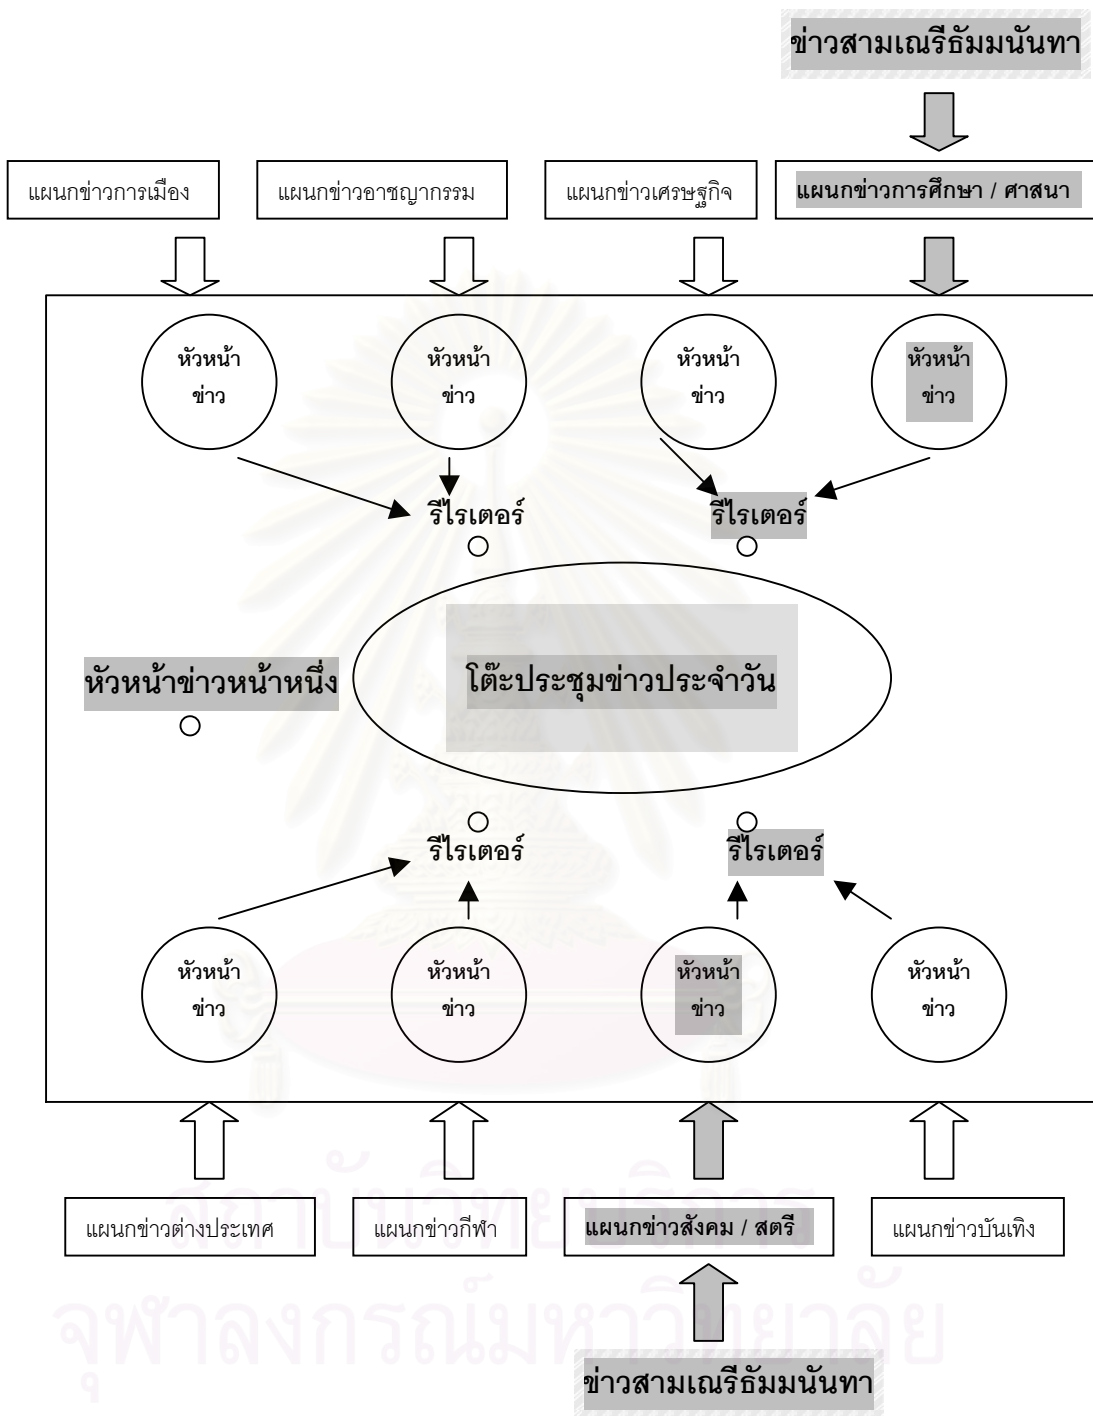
ข่าวสามเณรีธัมมนันทา

แผนกข่าวการเมือง

แผนกข่าวอาชญากรรม

แผนกข่าวเศรษฐกิจ

แผนกข่าวการศึกษา / ศาสนา

หัวหน้าข่าว

หัวหน้าข่าว

หัวหน้าข่าว

หัวหน้าข่าว

รีไรเตอร์

รีไรเตอร์

หัวหน้าข่าวหน้าหนึ่ง

โต๊ะประชุมข่าวประจำวัน

รีไรเตอร์

รีไรเตอร์

หัวหน้าข่าว

หัวหน้าข่าว

หัวหน้าข่าว

หัวหน้าข่าว

แผนกข่าวต่างประเทศ

แผนกข่าวกีฬา

แผนกข่าวสังคม / สตรี

แผนกข่าวบันเทิง

ข่าวสามเณรีธัมมนันทา

สถาบันวิทยบริการ
จุฬาลงกรณ์มหาวิทยาลัย